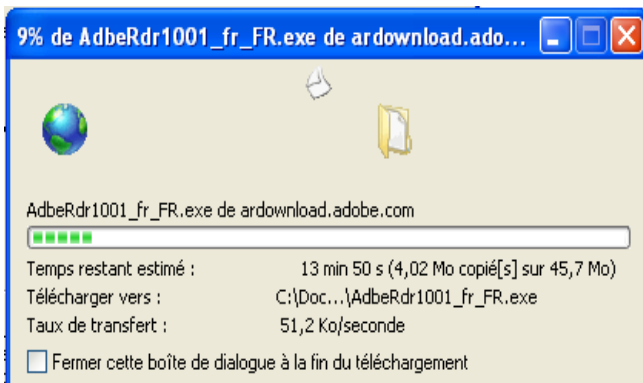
9% de AdbeRdr1001_fr_FR.exe de ardownload.ado...

AdbeRdr1001_fr_FR.exe de ardownload.adobe.com

Temps restant estimé : 13 min 50 s (4,02 Mo copié[s] sur 45,7 Mo)

Télécharger vers : C:\Doc...\AdbeRdr1001_fr_FR.exe

Taux de transfert : 51,2 Ko/seconde

Fermer cette boîte de dialogue à la fin du téléchargement